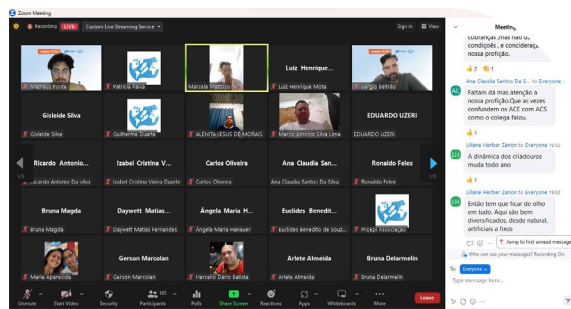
Zoom Meeting

Recording LIVE Custom Live Streaming Service

Sign in View

Matheus Fonte | Patricia Paiva | Marcela Mattozo | Luiz Henrique... Luiz Henrique Mota | Sergio Beltrão

Gisleide Silva Gisleide Silva | Guilherme Duarte | ALENITA JESUS DE MORAIS | Marcio Antonio Silva Lima | EDUARDO UZERI EDUARDO UZERI

1/5

Ricardo Antonio... Ricardo Antonio Da Silva | Izabel Cristina V... Izabel Cristina Vieira Duarte | Carlos Oliveira Carlos Oliveira | Ana Claudia San... Ana Claudia Santos Da Silva | Ronaldo Felex Ronaldo Felex

1/5

Bruna Magda Bruna Magda | Daywett Matias... Daywett Matias Fernandes | Ângela Maria H... Ângela Maria Hanauer | Euclides Benedit... Euclides Benedito de Souza | Proepi Associação

Maria Aparecida | Gerson Marcolan Gerson Marcolan | Hercilio Dalton Batista | Arlete Almeida Arlete Almeida | Bruna Delarmelin Bruna Delarmelin

Unmute | Start Video | Security | Participants 101 | Polls | Share Screen | Reactions | Apps | Whiteboards | More | Leave

Meeting

cobranças mas não d... condições, e concideraç... nossa profição.

2 1

Ana Claudia Santos Da S... to Everyone

AC Faltam dá mais atenção a nossa profição.Que as vezes confundem os ACE com ACS como o colega falou.

1

Liliane Herber Zanon to Everyone 14:32

LH A dinâmica dos criadouros muda todo ano

1

Liliane Herber Zanon to Everyone 15:33

LH Então tem que ficar de olho em tudo. Aqui são bem diversificados, desde natural, artificiais a fixos

Jump to first unread message

Who can see your messages? Recording On

To: Everyone

Type message here...